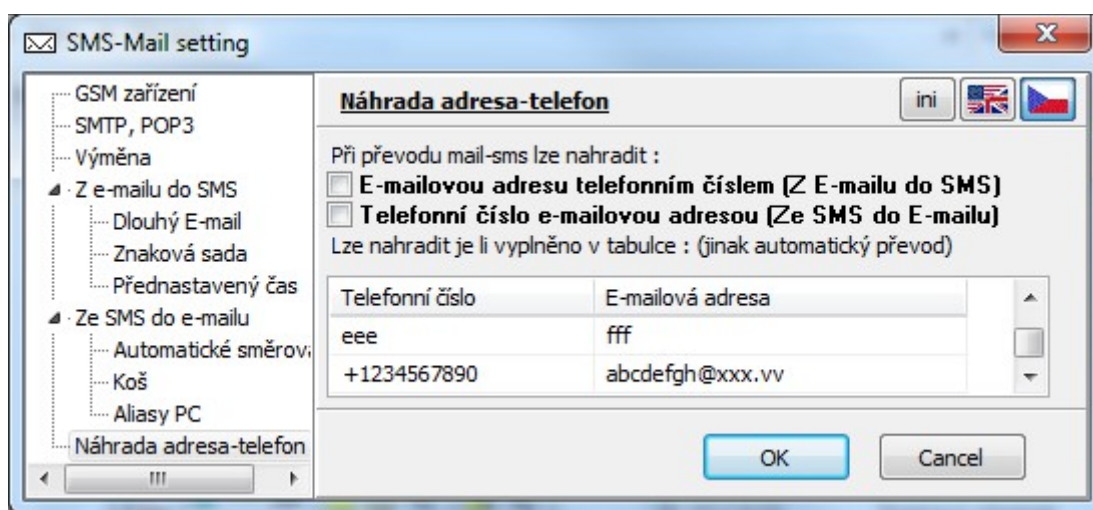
SMS-Mail setting

GSM zařízení
SMTP, POP3
Výměna
Z e-mailu do SMS
Dlouhý E-mail
Znaková sada
Přednastavený čas
Ze SMS do e-mailu
Automatické směrov
Koš
Aliasy PC
Náhrada adresa-telefon

Náhrada adresa-telefon

ini

Při převodu mail-sms lze nahradit :
E-mailovou adresu telefonním číslem (Z E-mailu do SMS)
Telefonní číslo e-mailovou adresou (Ze SMS do E-mailu)
Lze nahradit je li vyplněno v tabulce : (jinak automatický převod)

| Telefonní číslo | E-mailová adresa |
|---|---|
| eee | fff |
| +1234567890 | abcdefgh@xxx.vv |

OK
Cancel